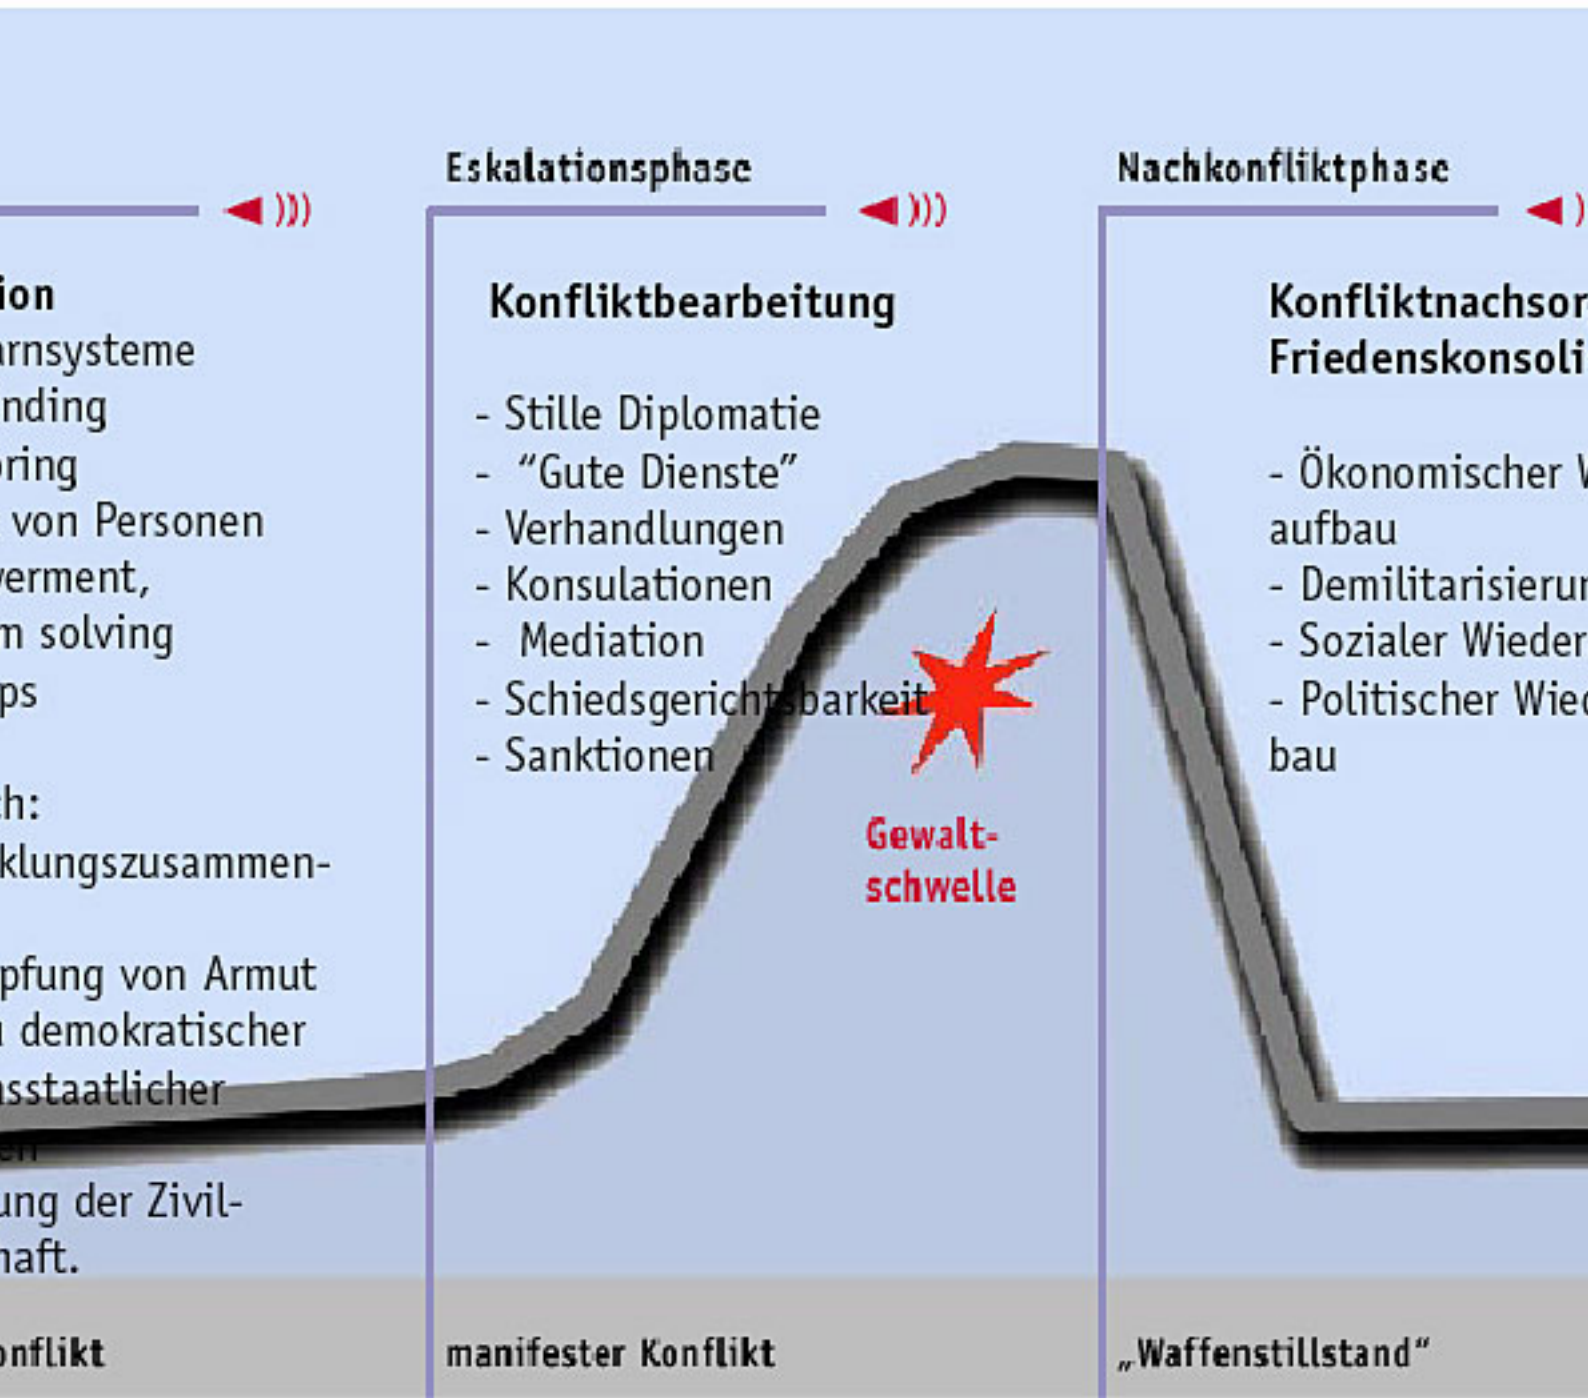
ion
arnsysteme
nding
oring
von Personen
verment,
m solving
ps

h:
klungszusammen-

pfung von Armut
demokratischer
sstaatlicher
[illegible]
ung der Zivil-
haft.

onflikt

Eskalationsphase

Konfliktbearbeitung

- Stille Diplomatie
- "Gute Dienste"
- Verhandlungen
- Konsulationen
- Mediation
- Schiedsgerichtsbarkeit
- Sanktionen

Gewalt-
schwelle

manifester Konflikt

Nachkonfliktphase

Konfliktnachsor
Friedenskonsoli

- Ökonomischer W
aufbau
- Demilitarisierun
- Sozialer Wieder
- Politischer Wied
bau

„Waffenstillstand"